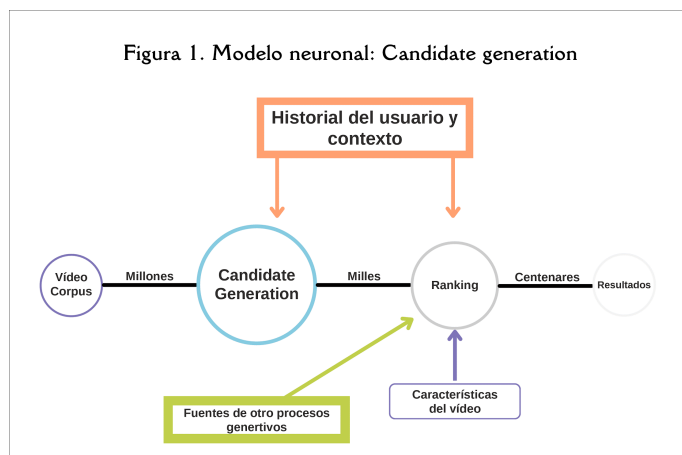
Figura 1. Modelo neuronal: Candidate generation

Historial del usuario y contexto

Vídeo Corpus

Millones

Candidate Generation

Milles

Ranking

Centenares

Resultados

Fuentes de otro procesos genertivos

Características del vídeo